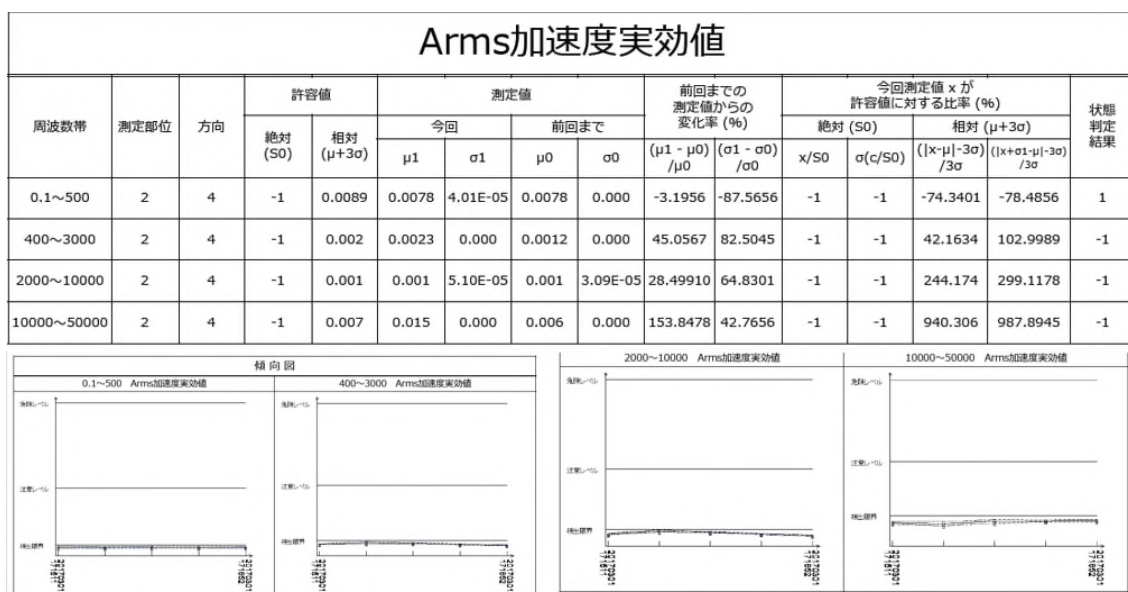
Arms加速度実効値

| 周波数帯 | 測定部位 | 方向 | 許容値 絶対 (S0) | 許容値 相対 (μ+3σ) | 測定値 今回 μ1 | 測定値 今回 σ1 | 測定値 前回まで μ0 | 測定値 前回まで σ0 | 前回までの測定値からの変化率 (%) (μ1 - μ0) /μ0 | 前回までの測定値からの変化率 (%) (σ1 - σ0) /σ0 | 今回測定値 x が許容値に対する比率 (%) 絶対 (S0) x/S0 | 絶対 (S0) σ(c/S0) | 相対 (μ+3σ) (\|x-μ\|-3σ) /3σ | 相対 (μ+3σ) (\|x+σ1-μ\|-3σ) /3σ | 状態判定結果 |
|---|---|---|---|---|---|---|---|---|---|---|---|---|---|---|---|
| 0.1～500 | 2 | 4 | -1 | 0.0089 | 0.0078 | 4.01E-05 | 0.0078 | 0.000 | -3.1956 | -87.5656 | -1 | -1 | -74.3401 | -78.4856 | 1 |
| 400～3000 | 2 | 4 | -1 | 0.002 | 0.0023 | 0.000 | 0.0012 | 0.000 | 45.0567 | 82.5045 | -1 | -1 | 42.1634 | 102.9989 | -1 |
| 2000～10000 | 2 | 4 | -1 | 0.001 | 0.001 | 5.10E-05 | 0.001 | 3.09E-05 | 28.49910 | 64.8301 | -1 | -1 | 244.174 | 299.1178 | -1 |
| 10000～50000 | 2 | 4 | -1 | 0.007 | 0.015 | 0.000 | 0.006 | 0.000 | 153.8478 | 42.7656 | -1 | -1 | 940.306 | 987.8945 | -1 |

傾向図
0.1～500 Arms加速度実効値
危険レベル
注意レベル
検出限界
400～3000 Arms加速度実効値
危険レベル
注意レベル
検出限界
2000～10000 Arms加速度実効値
危険レベル
注意レベル
検出限界
10000～50000 Arms加速度実効値
危険レベル
注意レベル
検出限界